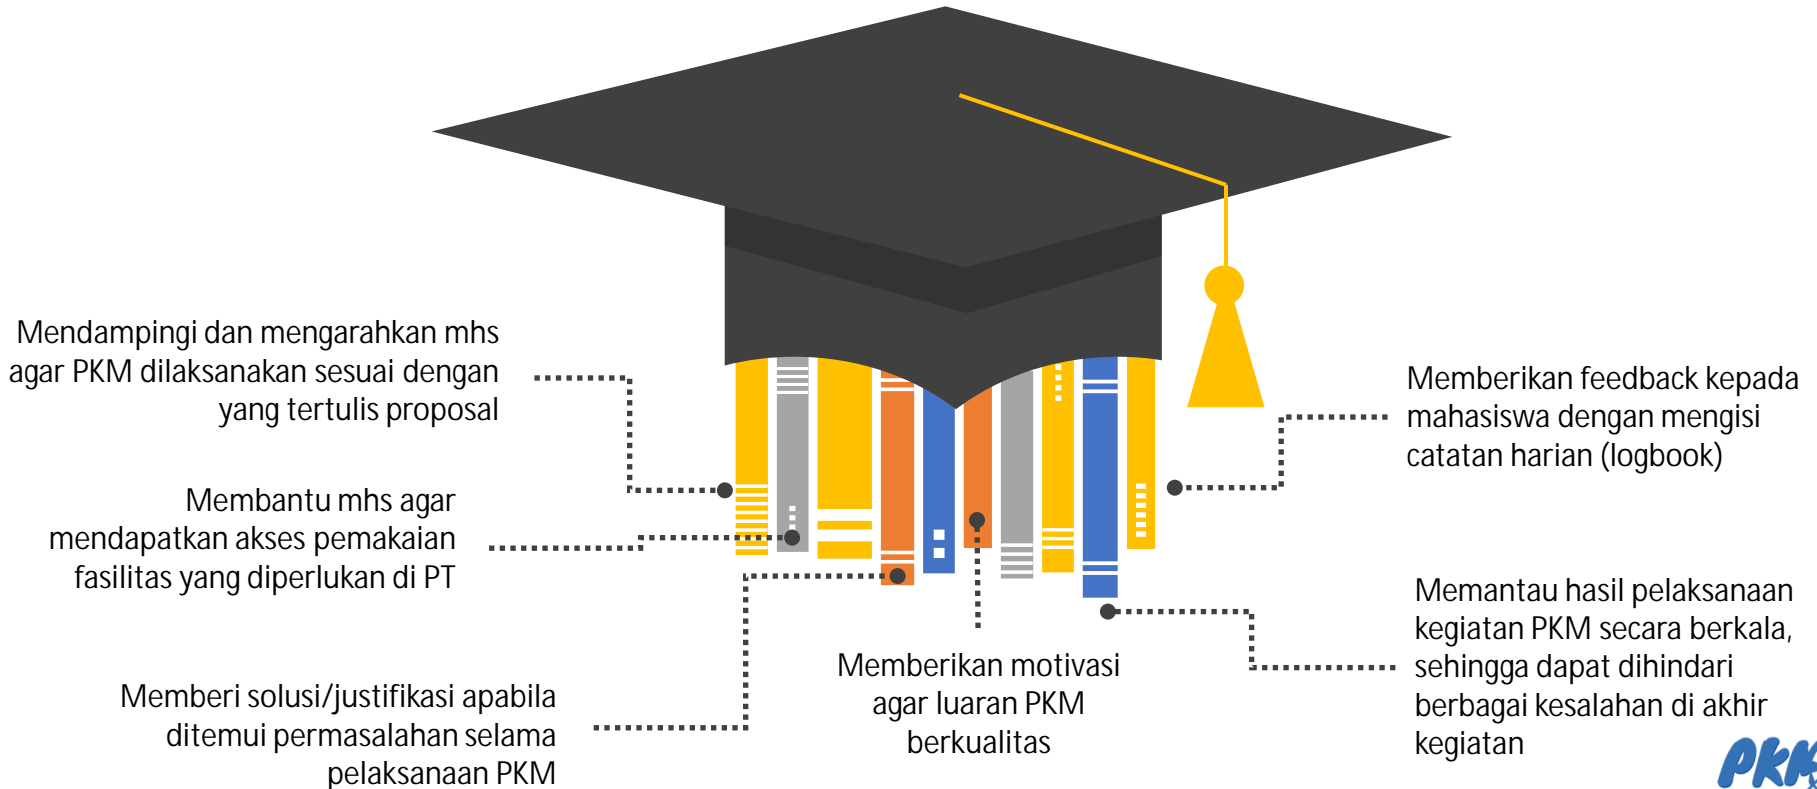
Mendampingi dan mengarahkan mhs agar PKM dilaksanakan sesuai dengan yang tertulis proposal

Membantu mhs agar mendapatkan akses pemakaian fasilitas yang diperlukan di PT

Memberi solusi/justifikasi apabila ditemui permasalahan selama pelaksanaan PKM

Memberikan motivasi agar luaran PKM berkualitas

Memberikan feedback kepada mahasiswa dengan mengisi catatan harian (logbook)

Memantau hasil pelaksanaan kegiatan PKM secara berkala, sehingga dapat dihindari berbagai kesalahan di akhir kegiatan

PKM